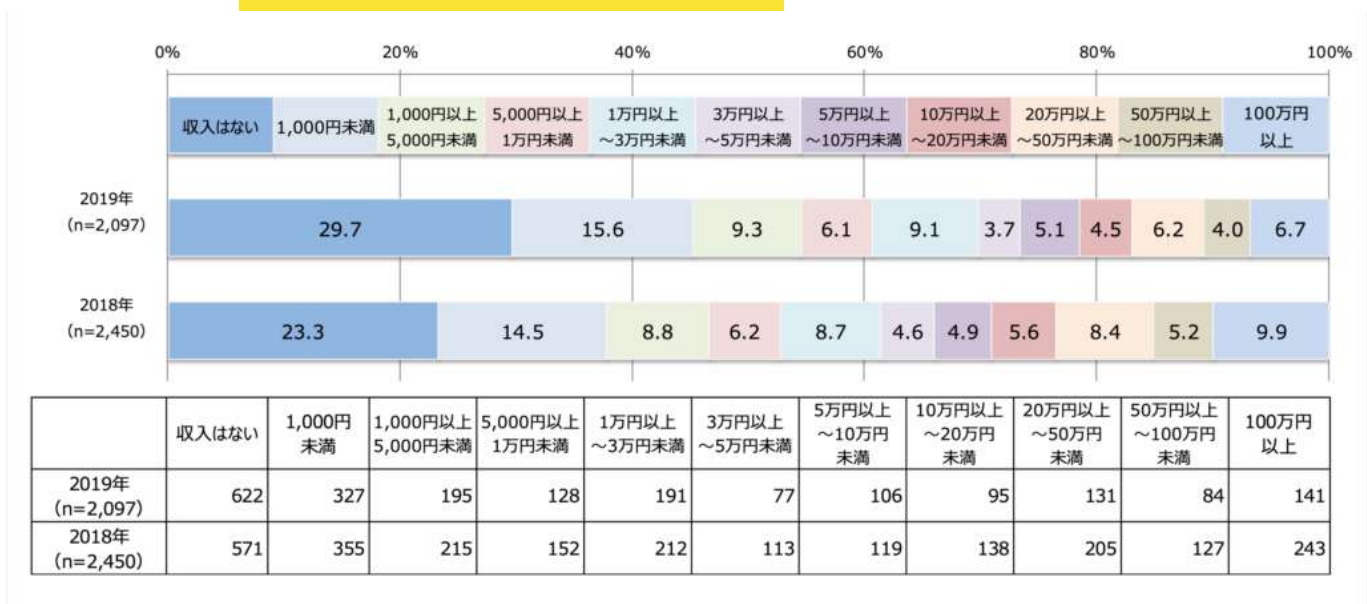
0% 20% 40% 60% 80% 100%

収入はない | 1,000円未満 | 1,000円以上 5,000円未満 | 5,000円以上 1万円未満 | 1万円以上 ～3万円未満 | 3万円以上 ～5万円未満 | 5万円以上 ～10万円未満 | 10万円以上 ～20万円未満 | 20万円以上 ～50万円未満 | 50万円以上 ～100万円未満 | 100万円 以上

2019年 (n=2,097)
29.7 15.6 9.3 6.1 9.1 3.7 5.1 4.5 6.2 4.0 6.7

2018年 (n=2,450)
23.3 14.5 8.8 6.2 8.7 4.6 4.9 5.6 8.4 5.2 9.9

| | 収入はない | 1,000円未満 | 1,000円以上 5,000円未満 | 5,000円以上 1万円未満 | 1万円以上 ～3万円未満 | 3万円以上 ～5万円未満 | 5万円以上 ～10万円未満 | 10万円以上 ～20万円未満 | 20万円以上 ～50万円未満 | 50万円以上 ～100万円未満 | 100万円以上 |
|---|---|---|---|---|---|---|---|---|---|---|---|
| 2019年 (n=2,097) | 622 | 327 | 195 | 128 | 191 | 77 | 106 | 95 | 131 | 84 | 141 |
| 2018年 (n=2,450) | 571 | 355 | 215 | 152 | 212 | 113 | 119 | 138 | 205 | 127 | 243 |